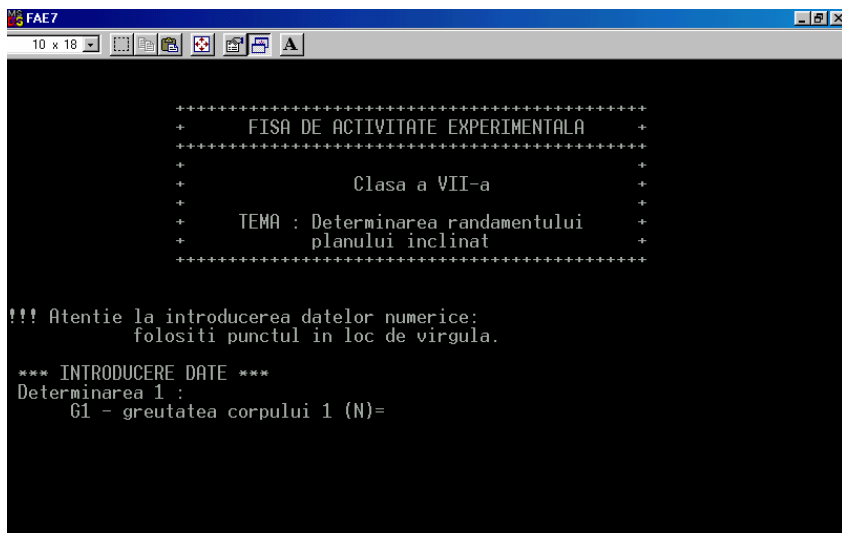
FAE7

10 x 18

A

+++++++++++++++++++++++++++++++++++++++++++++++
+ FISA DE ACTIVITATE EXPERIMENTALA +
+++++++++++++++++++++++++++++++++++++++++++++++
+ +
+ Clasa a VII-a +
+ +
+ TEMA : Determinarea randamentului +
+ planului inclinat +
+++++++++++++++++++++++++++++++++++++++++++++++

!!! Atentie la introducerea datelor numerice:
folositi punctul in loc de virgula.

*** INTRODUCERE DATE ***
Determinarea 1 :
G1 - greutatea corpului 1 (N)=